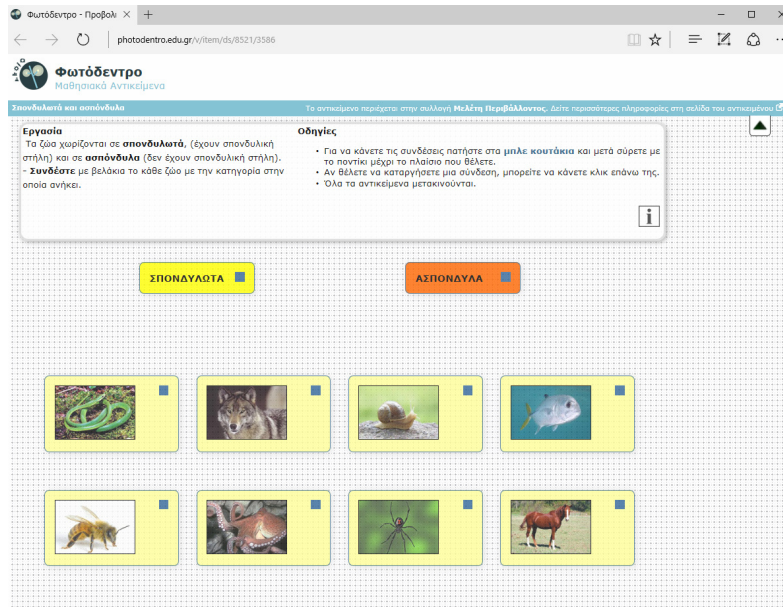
Φωτόδεντρο - Προβολή ✕ +

photodentro.edu.gr/v/item/ds/8521/3586

Φωτόδεντρο
Μαθησιακά Αντικείμενα

Σπονδυλωτά και ασπόνδυλα

Το αντικείμενο περιέχεται στην συλλογή Μελέτη Περιβάλλοντος. Δείτε περισσότερες πληροφορίες στη σελίδα του αντικειμένου

Εργασία
Τα ζώα χωρίζονται σε σπονδυλωτά, (έχουν σπονδυλική στήλη) και σε ασπόνδυλα (δεν έχουν σπονδυλική στήλη).
- Συνδέστε με βελάκια το κάθε ζώο με την κατηγορία στην οποία ανήκει.

Οδηγίες
• Για να κάνετε τις συνδέσεις πατήστε στα μπλε κουτάκια και μετά σύρετε με το ποντίκι μέχρι το πλαίσιο που θέλετε.
• Αν θέλετε να καταργήσετε μια σύνδεση, μπορείτε να κάνετε κλικ επάνω της.
• Όλα τα αντικείμενα μετακινούνται.

i

ΣΠΟΝΔΥΛΩΤΑ

ΑΣΠΟΝΔΥΛΑ